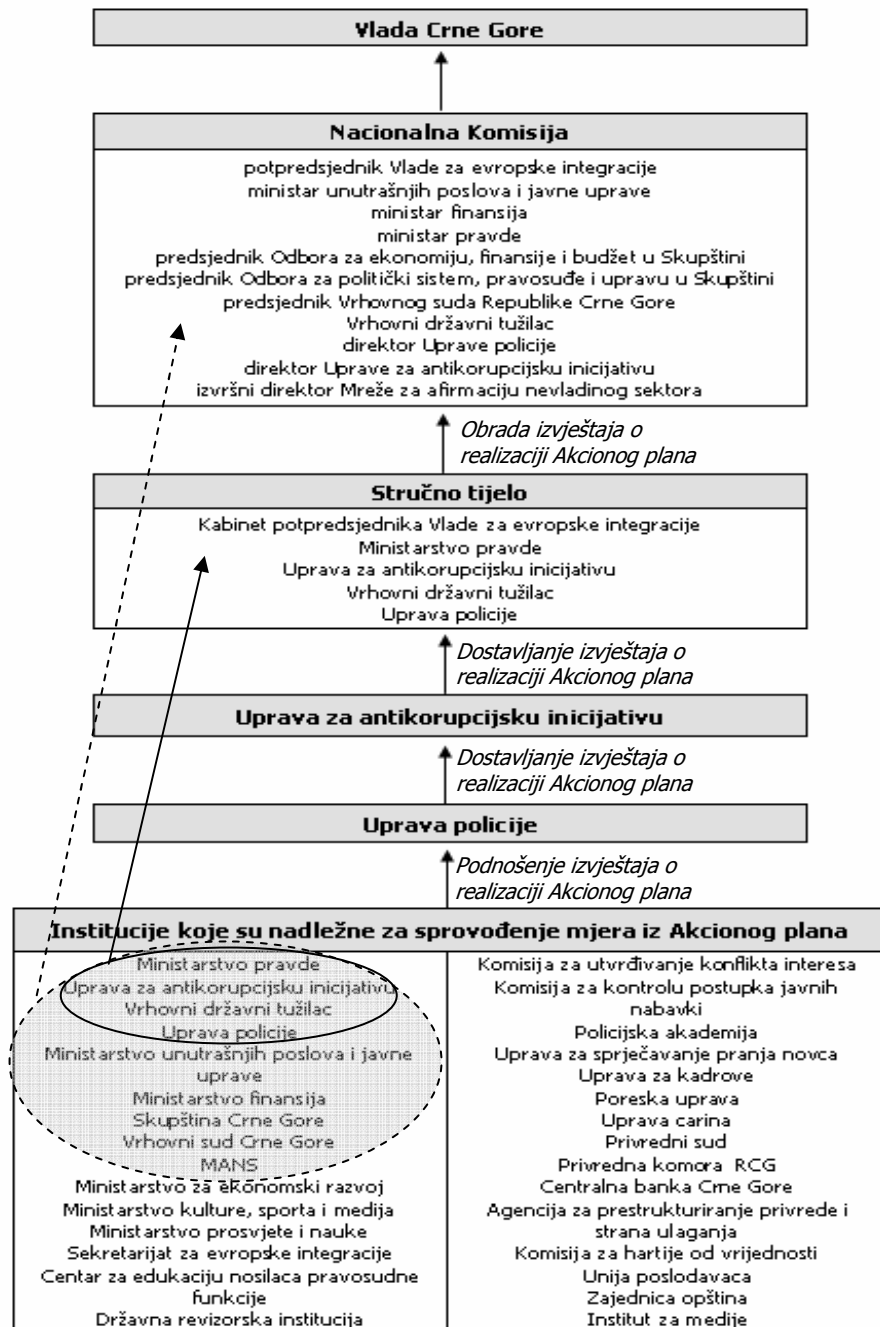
Vlada Crne Gore

Nacionalna Komisija

potpredsjednik Vlade za evropske integracije
ministar unutrašnjih poslova i javne uprave
ministar finansija
ministar pravde
predsjednik Odbora za ekonomiju, finansije i budžet u Skupštini
predsjednik Odbora za politički sistem, pravosuđe i upravu u Skupštini
predsjednik Vrhovnog suda Republike Crne Gore
Vrhovni državni tužilac
direktor Uprave policije
direktor Uprave za antikorupcijsku inicijativu
izvršni direktor Mreže za afirmaciju nevladinog sektora

Obrada izvještaja o realizaciji Akcionog plana

Stručno tijelo

Kabinet potpredsjednika Vlade za evropske integracije
Ministarstvo pravde
Uprava za antikorupcijsku inicijativu
Vrhovni državni tužilac
Uprava policije

Dostavljanje izvještaja o realizaciji Akcionog plana

Uprava za antikorupcijsku inicijativu

Dostavljanje izvještaja o realizaciji Akcionog plana

Uprava policije

Podnošenje izvještaja o realizaciji Akcionog plana

Institucije koje su nadležne za sprovođenje mjera iz Akcionog plana

Ministarstvo pravde
Uprava za antikorupcijsku inicijativu
Vrhovni državni tužilac
Uprava policije
Ministarstvo unutrašnjih poslova i javne uprave
Ministarstvo finansija
Skupština Crne Gore
Vrhovni sud Crne Gore
MANS
Ministarstvo za ekonomski razvoj
Ministarstvo kulture, sporta i medija
Ministarstvo prosvjete i nauke
Sekretarijat za evropske integracije
Centar za edukaciju nosilaca pravosudne funkcije
Državna revizorska institucija

Komisija za utvrđivanje konflikta interesa
Komisija za kontrolu postupka javnih nabavki
Policijska akademija
Uprava za sprječavanje pranja novca
Uprava za kadrove
Poreska uprava
Uprava carina
Privredni sud
Privredna komora RCG
Centralna banka Crne Gore
Agencija za prestrukturiranje privrede i strana ulaganja
Komisija za hartije od vrijednosti
Unija poslodavaca
Zajednica opština
Institut za medije